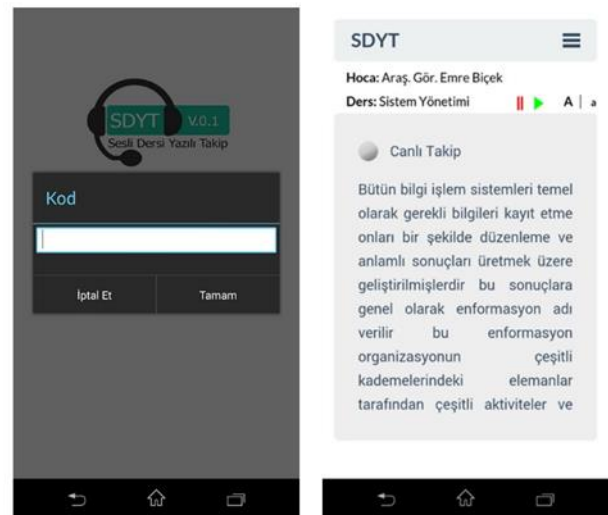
SDYT V.0.1
Sesli Dersi Yazılı Takip

Kod

İptal Et
Tamam

SDYT

Hoca: Araş. Gör. Emre Biçek
Ders: Sistem Yönetimi
A | a

Canlı Takip

Bütün bilgi işlem sistemleri temel olarak gerekli bilgileri kayıt etme onları bir şekilde düzenleme ve anlamlı sonuçları üretmek üzere geliştirilmişlerdir bu sonuçlara genel olarak enformasyon adı verilir bu enformasyon organizasyonun çeşitli kademelerindeki elemanlar tarafından çeşitli aktiviteler ve